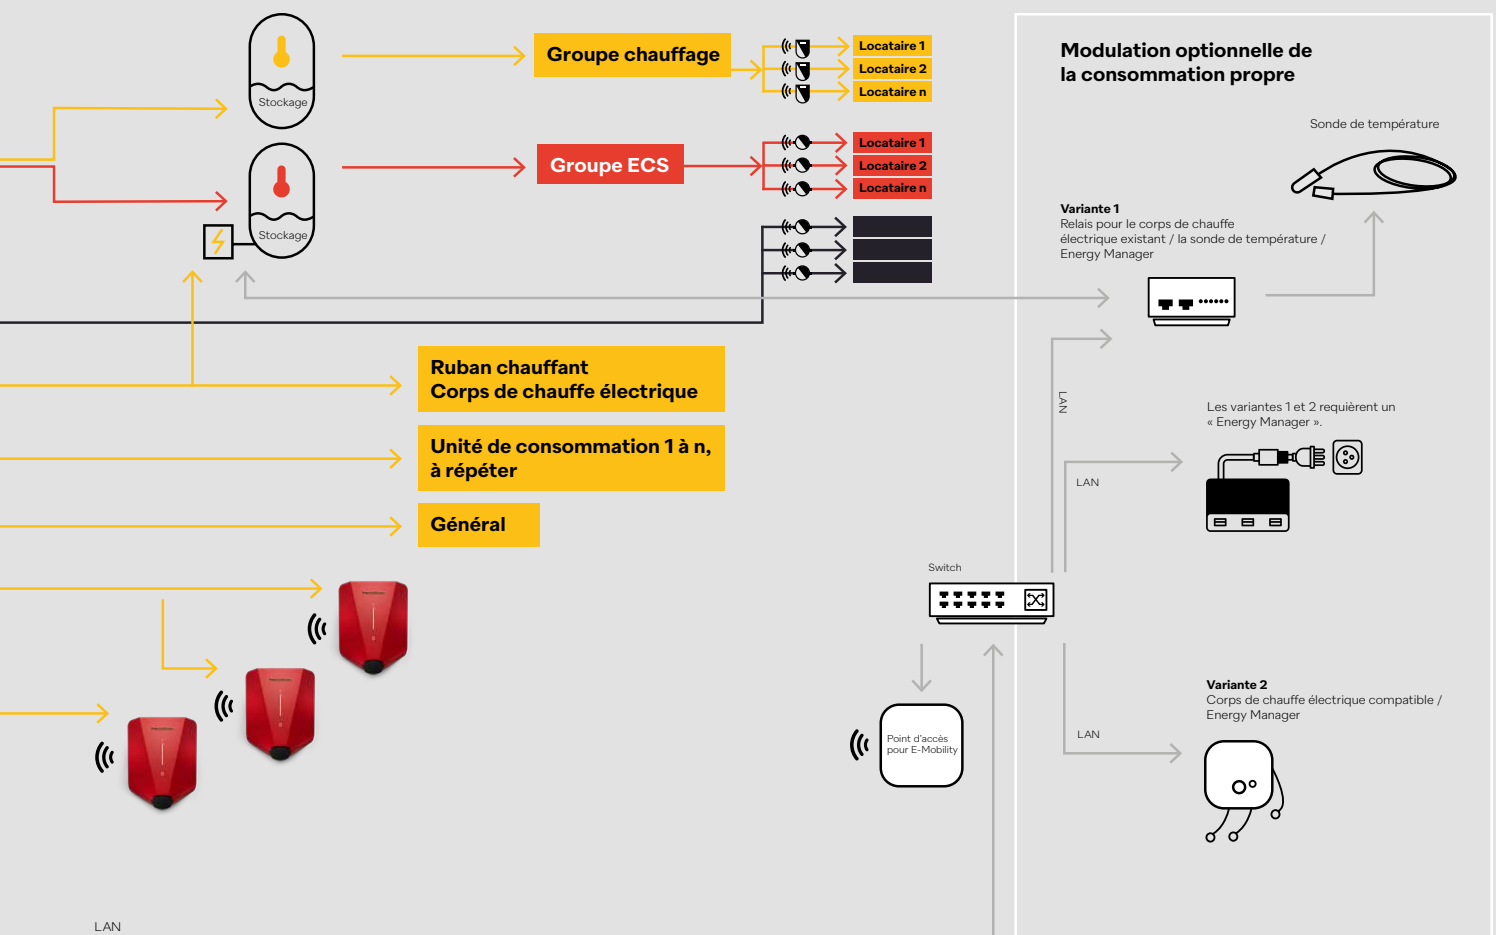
Stockage

Groupe chauffage

Locataire 1
Locataire 2
Locataire n

Stockage

Groupe ECS

Locataire 1
Locataire 2
Locataire n

Ruban chauffant
Corps de chauffe électrique

Unité de consommation 1 à n, à répéter

Général

LAN

Modulation optionnelle de la consommation propre

Sonde de température

Variante 1
Relais pour le corps de chauffe électrique existant / la sonde de température / Energy Manager

LAN

Les variantes 1 et 2 requièrent un « Energy Manager ».

LAN

Switch

Point d'accès pour E-Mobility

Variante 2
Corps de chauffe électrique compatible / Energy Manager

LAN